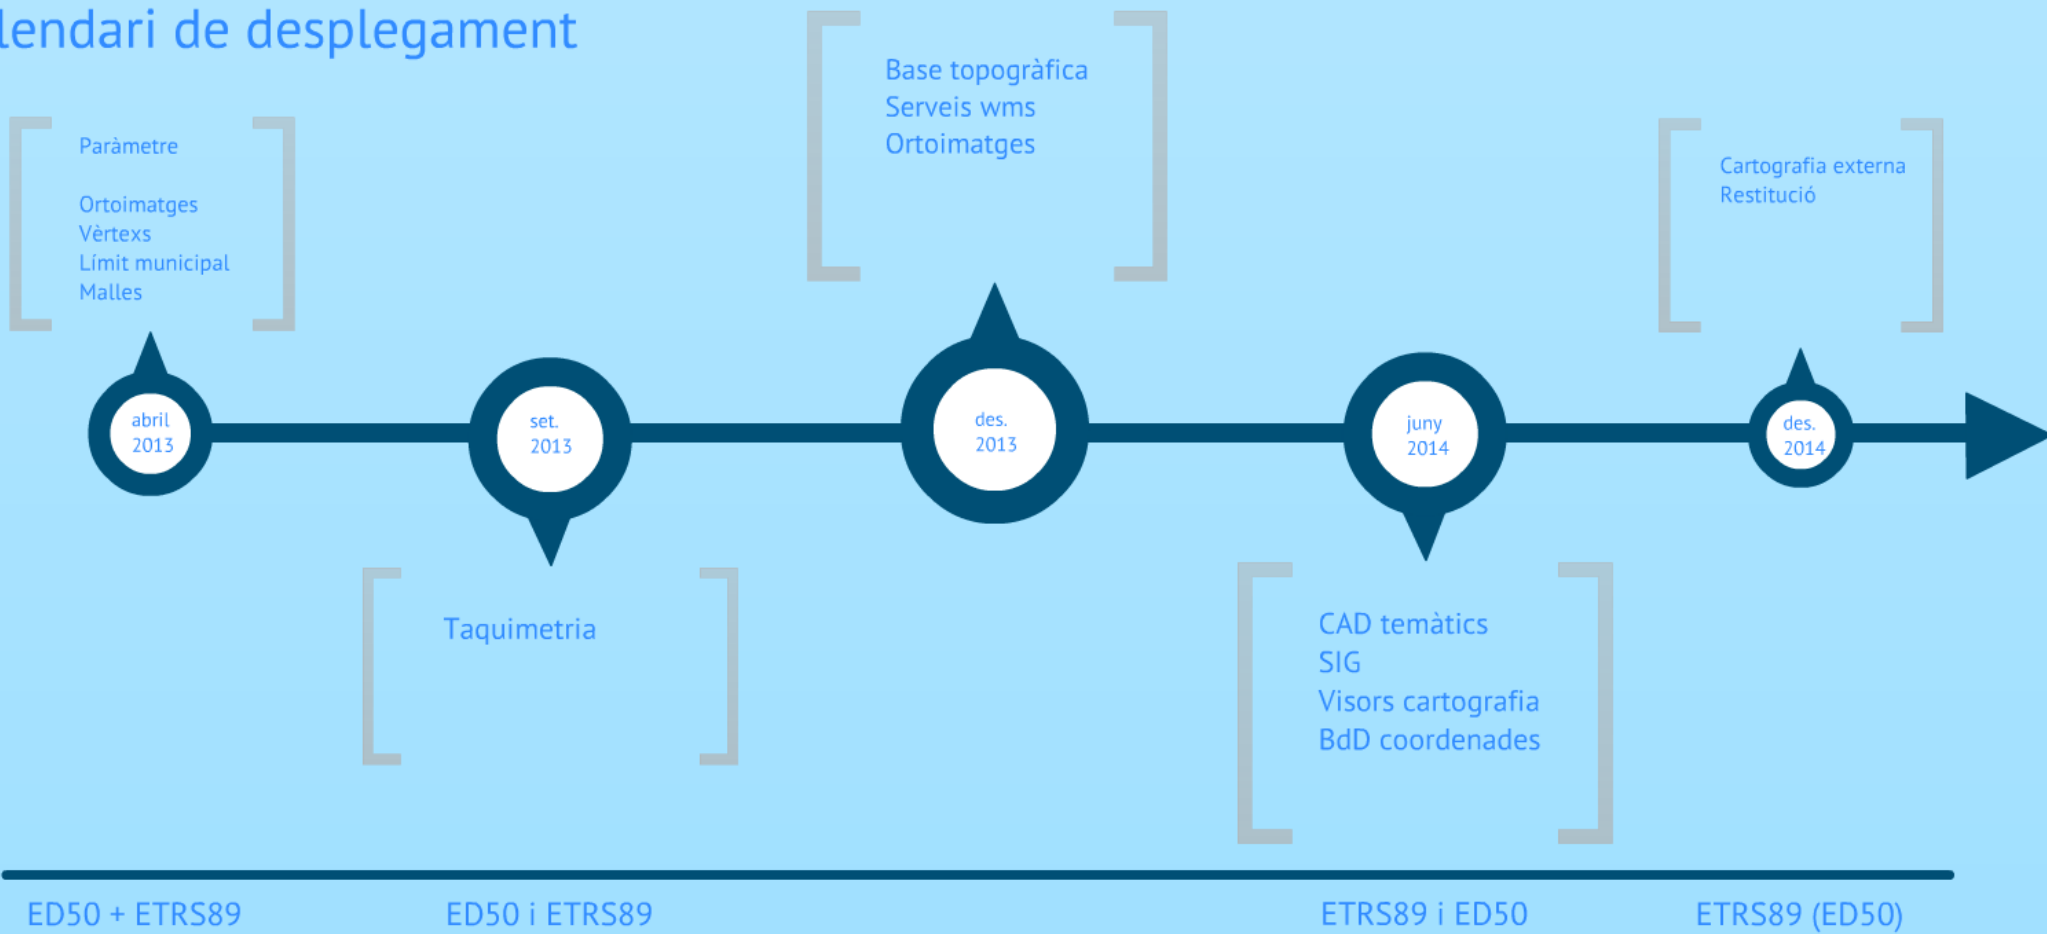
lendari de desplegament

Paràmetre

Ortoimatges
Vèrtexs
Límit municipal
Malles

abril 2013

set. 2013

Taquimetria

Base topogràfica
Serveis wms
Ortoimatges

des. 2013

juny 2014

CAD temàtics
SIG
Visors cartografia
BdD coordenades

Cartografia externa
Restitució

des. 2014

ED50 + ETRS89

ED50 i ETRS89

ETRS89 i ED50

ETRS89 (ED50)